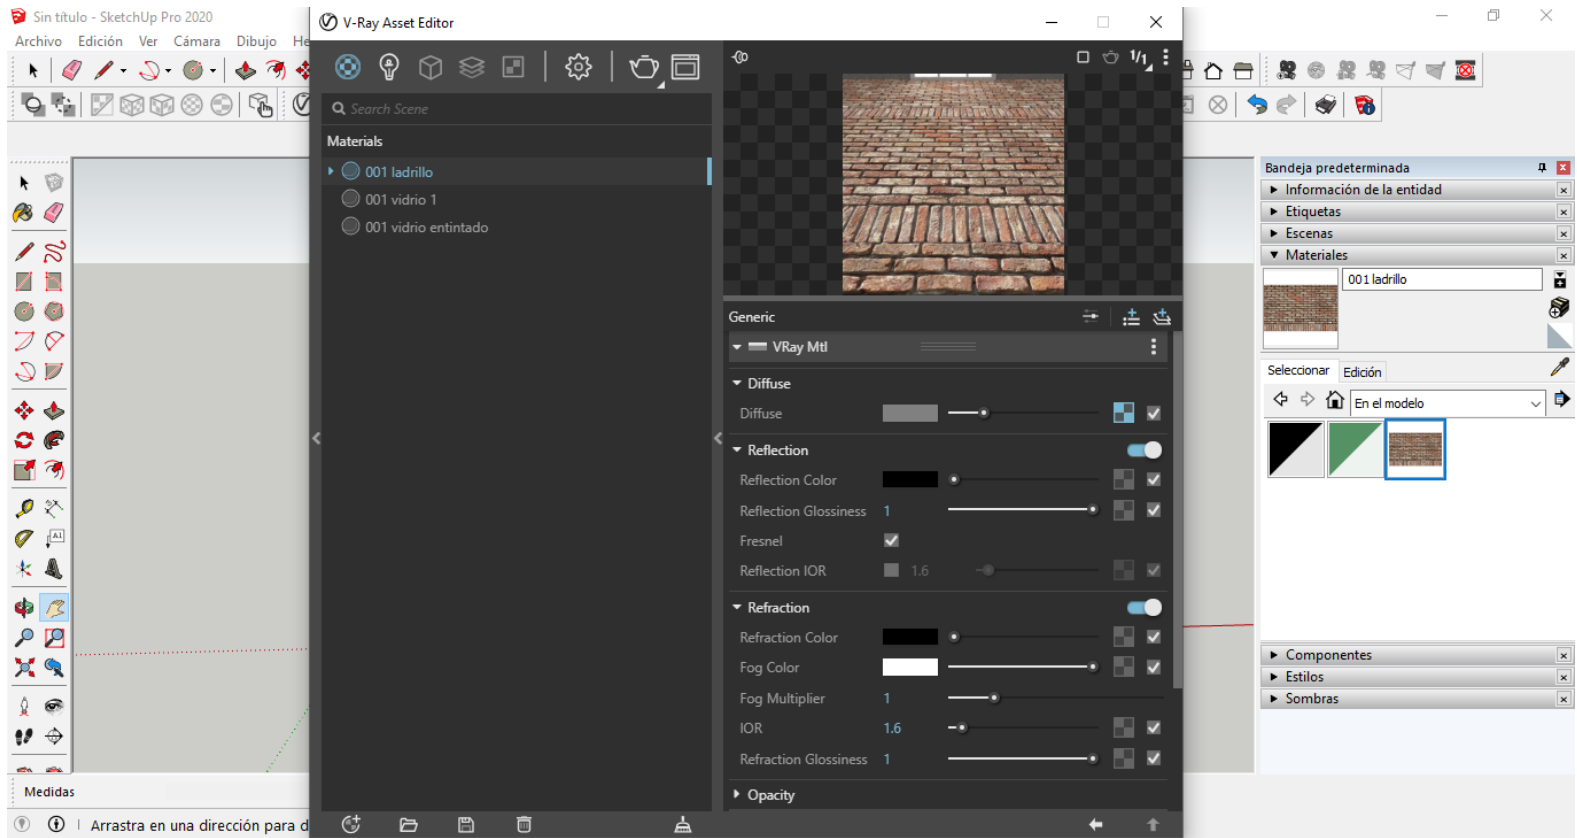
Sin título - SketchUp Pro 2020
Archivo Edición Ver Cámara Dibujo He

V-Ray Asset Editor

Search Scene
Materials
001 ladrillo
001 vidrio 1
001 vidrio entintado

1/1

Generic
VRay Mtl
Diffuse
Diffuse
Reflection
Reflection Color
Reflection Glossiness 1
Fresnel
Reflection IOR 1.6
Refraction
Refraction Color
Fog Color
Fog Multiplier 1
IOR 1.6
Refraction Glossiness 1
Opacity

Bandeja predeterminada
Información de la entidad
Etiquetas
Escenas
Materiales
001 ladrillo
Seleccionar Edición
En el modelo
Componentes
Estilos
Sombras

Medidas
Arrastra en una dirección para d